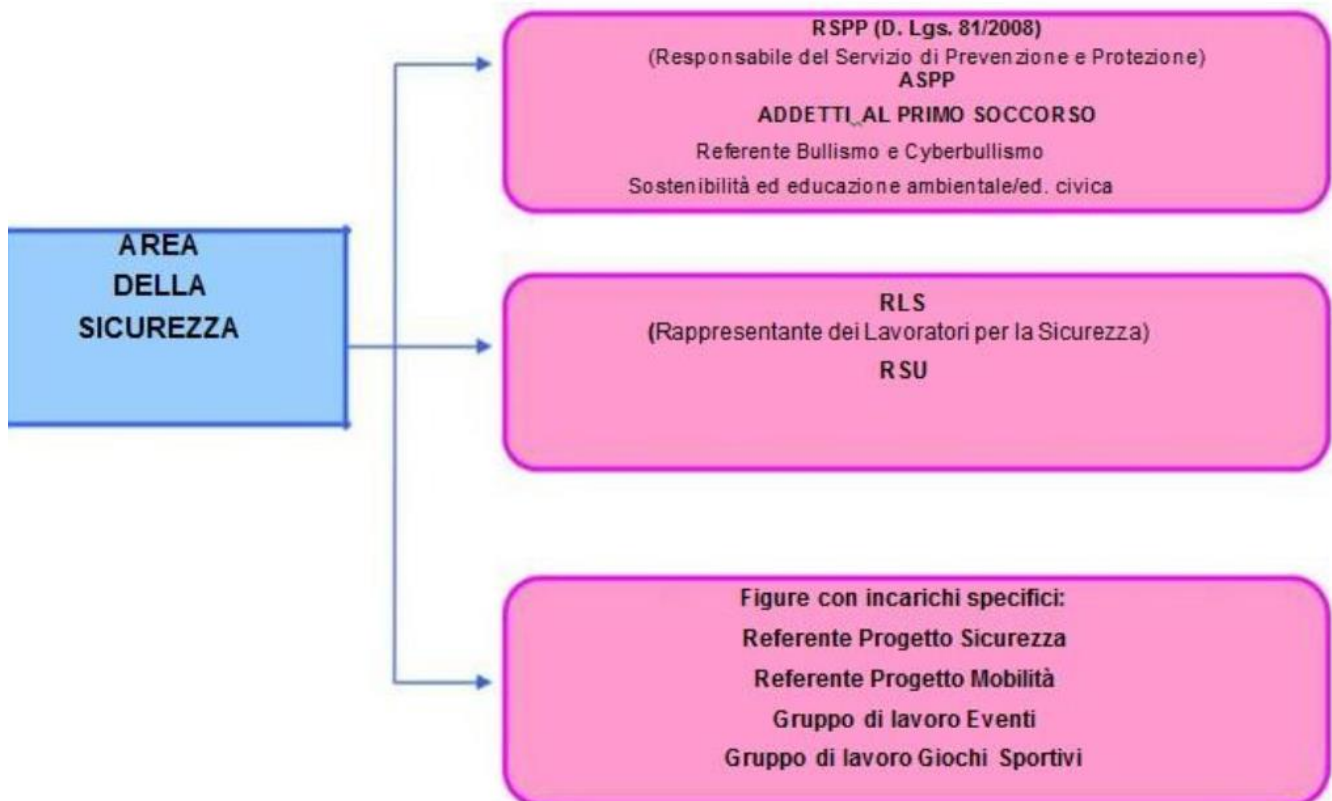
AREA
DELLA
SICUREZZA

RSPP (D. Lgs. 81/2008)
(Responsabile del Servizio di Prevenzione e Protezione)
ASPP
ADDETTI AL PRIMO SOCCORSO
Referente Bullismo e Cyberbullismo
Sostenibilità ed educazione ambientale/ed. civica

RLS
(Rappresentante dei Lavoratori per la Sicurezza)
RSU

Figure con incarichi specifici:
Referente Progetto Sicurezza
Referente Progetto Mobilità
Gruppo di lavoro Eventi
Gruppo di lavoro Giochi Sportivi